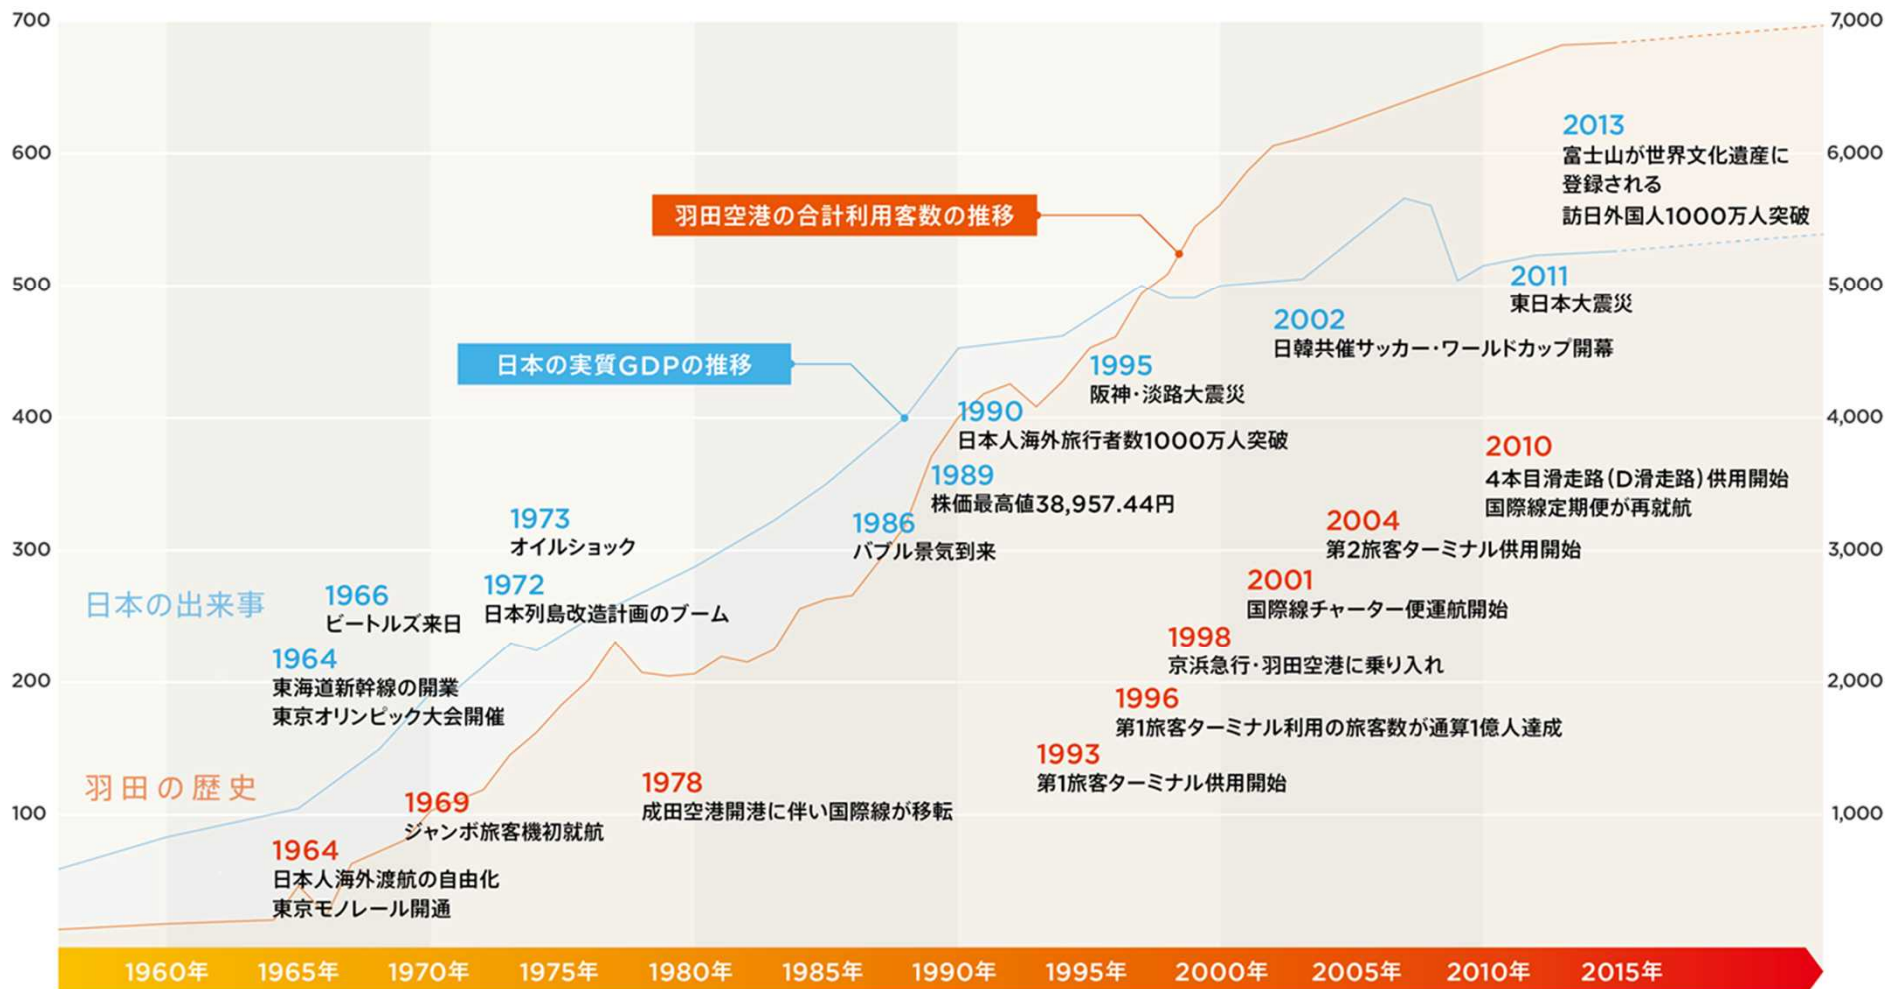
700
600
500
400
300
200
100

7,000
6,000
5,000
4,000
3,000
2,000
1,000

羽田空港の合計利用客数の推移

日本の実質GDPの推移

2013
富士山が世界文化遺産に登録される
訪日外国人1000万人突破

2011
東日本大震災

2002
日韓共催サッカー・ワールドカップ開幕

1995
阪神・淡路大震災

1990
日本人海外旅行者数1000万人突破

1989
株価最高値38,957.44円

1986
バブル景気到来

1973
オイルショック

1972
日本列島改造計画のブーム

1966
ビートルズ来日

日本の出来事

1964
東海道新幹線の開業
東京オリンピック大会開催

2010
4本目滑走路（D滑走路）供用開始
国際線定期便が再就航

2004
第2旅客ターミナル供用開始

2001
国際線チャーター便運航開始

1998
京浜急行・羽田空港に乗り入れ

1996
第1旅客ターミナル利用の旅客数が通算1億人達成

1993
第1旅客ターミナル供用開始

1978
成田空港開港に伴い国際線が移転

羽田の歴史

1969
ジャンボ旅客機初就航

1964
日本人海外渡航の自由化
東京モノレール開通

1960年 1965年 1970年 1975年 1980年 1985年 1990年 1995年 2000年 2005年 2010年 2015年